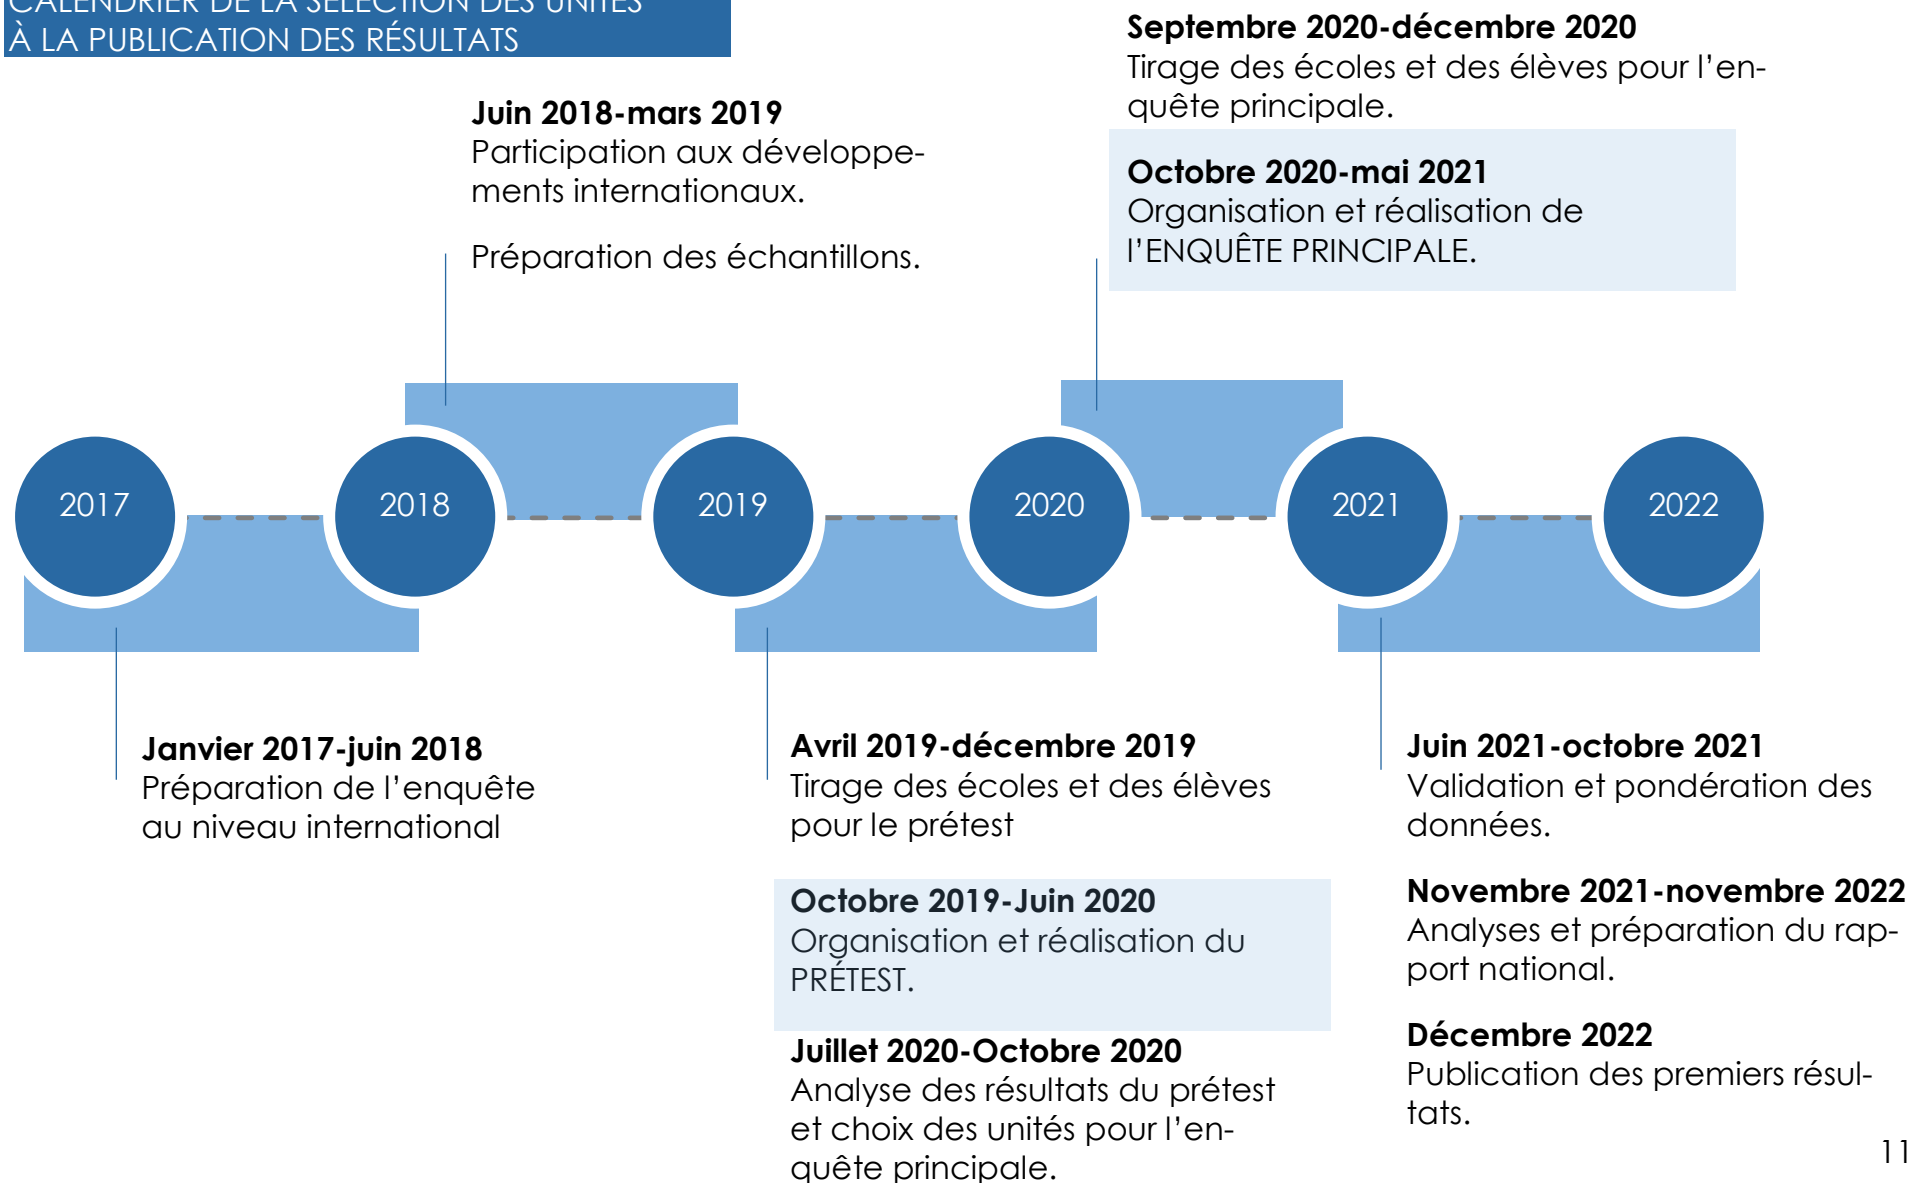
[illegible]
À LA PUBLICATION DES RÉSULTATS

Juin 2018-mars 2019
Participation aux développements internationaux.

Préparation des échantillons.

Septembre 2020-décembre 2020
Tirage des écoles et des élèves pour l'enquête principale.

Octobre 2020-mai 2021
Organisation et réalisation de l'ENQUÊTE PRINCIPALE.

2017

2018

2019

2020

2021

2022

Janvier 2017-juin 2018
Préparation de l'enquête au niveau international

Avril 2019-décembre 2019
Tirage des écoles et des élèves pour le prétest

Octobre 2019-Juin 2020
Organisation et réalisation du PRÉTEST.

Juillet 2020-Octobre 2020
Analyse des résultats du prétest et choix des unités pour l'enquête principale.

Juin 2021-octobre 2021
Validation et pondération des données.

Novembre 2021-novembre 2022
Analyses et préparation du rapport national.

Décembre 2022
Publication des premiers résultats.

11